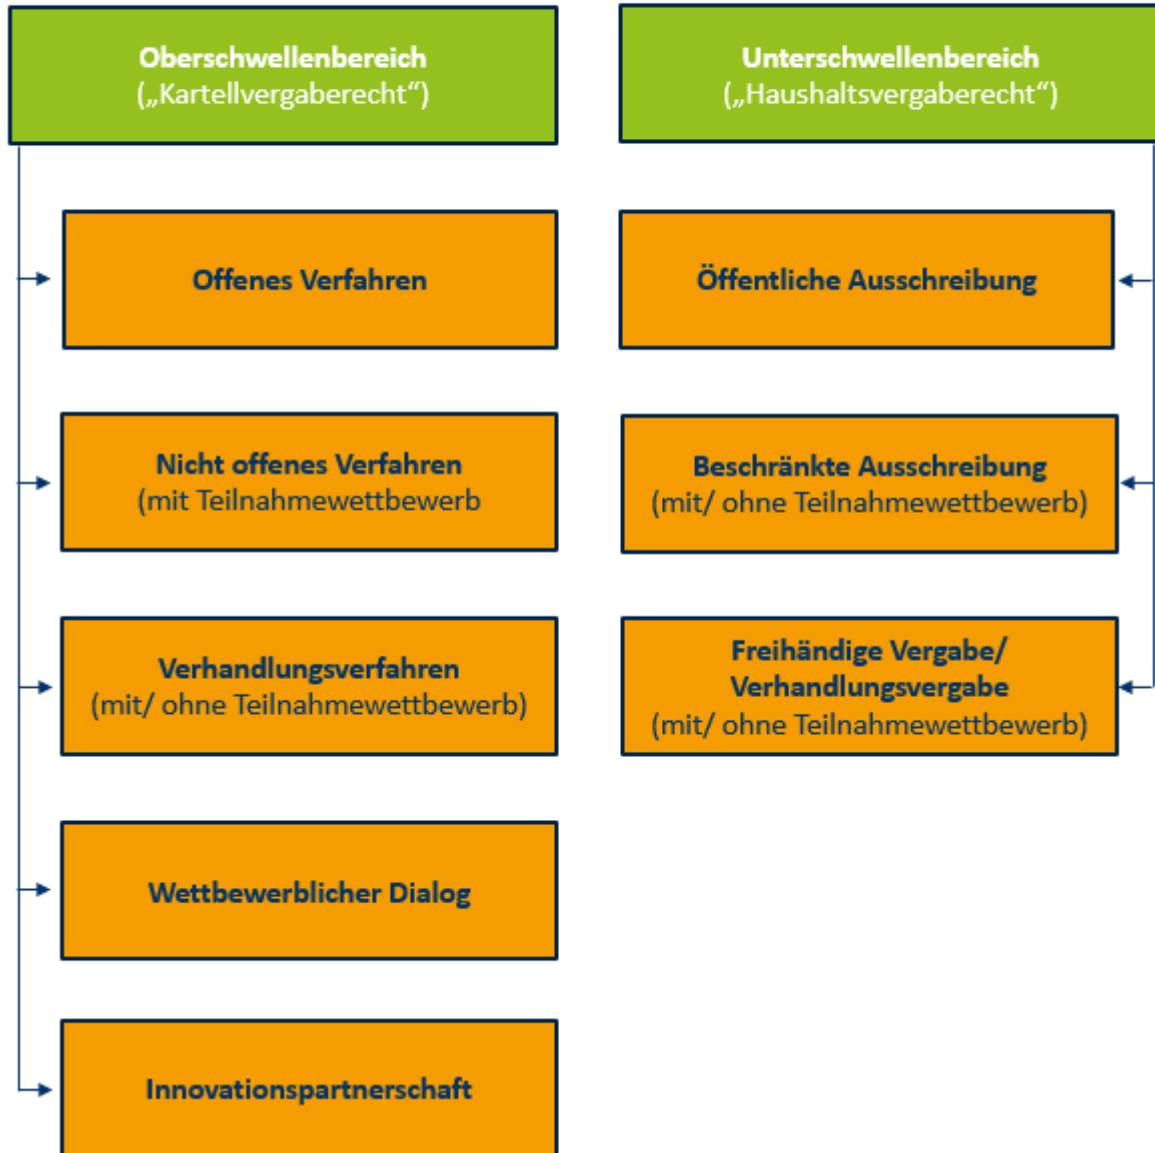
Oberschwellenbereich
(„Kartellvergaberecht“)

Unterschwellenbereich
(„Haushaltsvergaberecht“)

Offenes Verfahren

Öffentliche Ausschreibung

Nicht offenes Verfahren
(mit Teilnahmewettbewerb

Beschränkte Ausschreibung
(mit/ ohne Teilnahmewettbewerb)

Verhandlungsverfahren
(mit/ ohne Teilnahmewettbewerb)

Freihändige Vergabe/
Verhandlungsvergabe
(mit/ ohne Teilnahmewettbewerb)

Wettbewerblicher Dialog

Innovationspartnerschaft